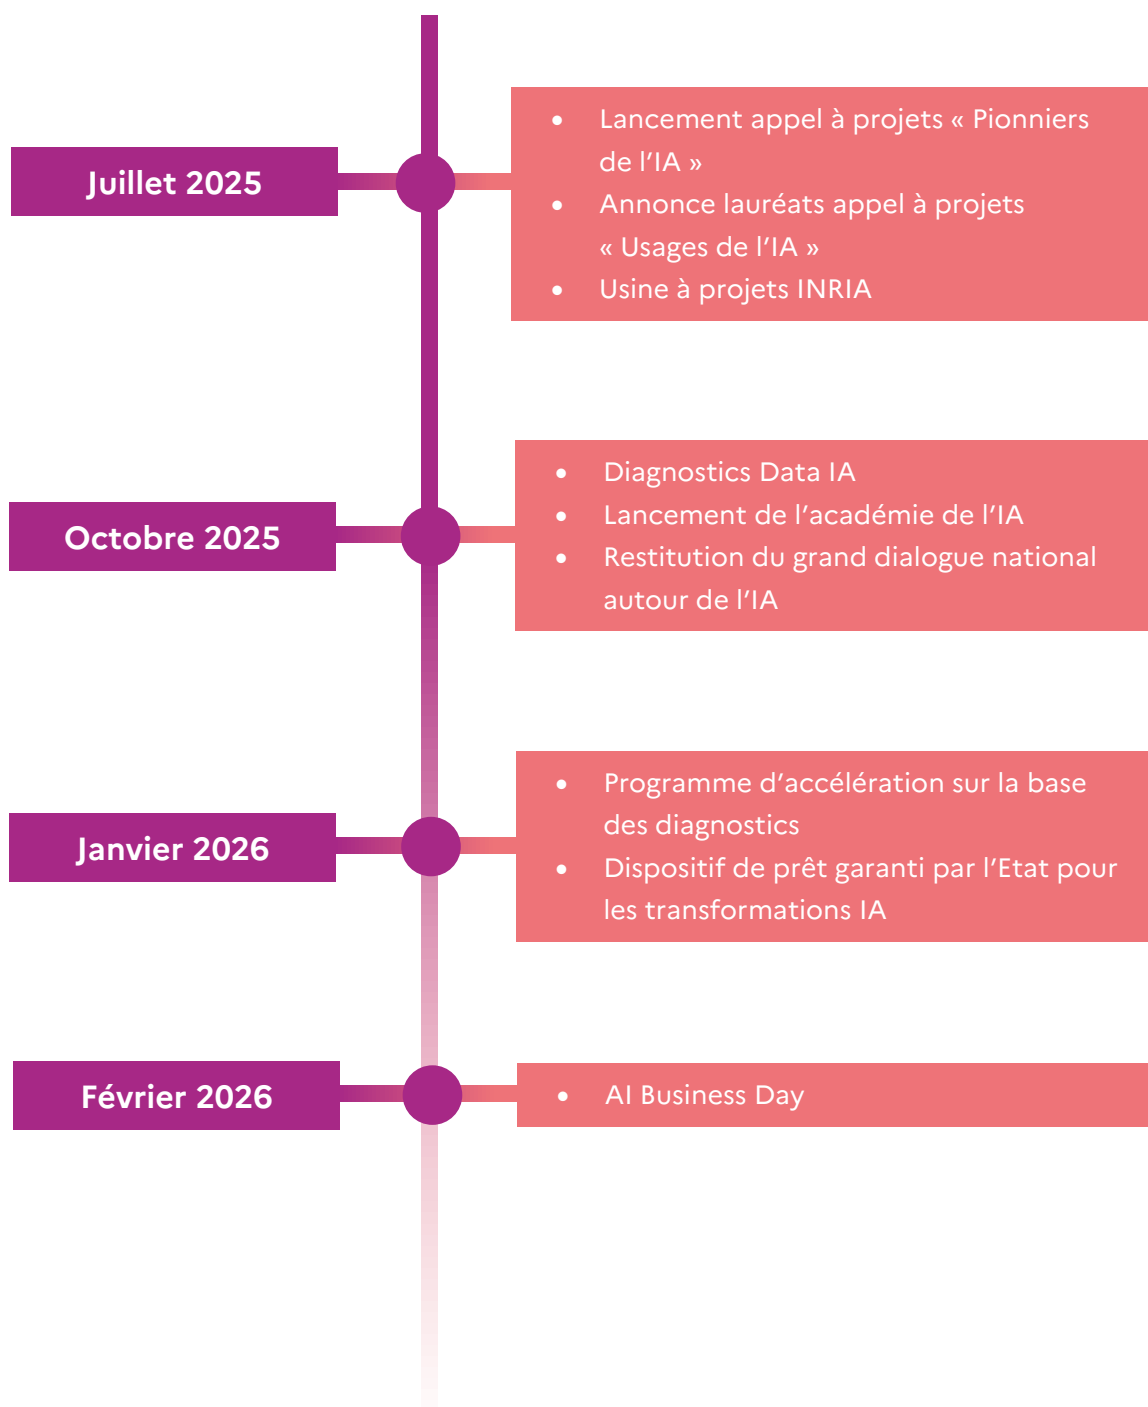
Juillet 2025

- Lancement appel à projets « Pionniers de l'IA »
- Annonce lauréats appel à projets « Usages de l'IA »
- Usine à projets INRIA

Octobre 2025

- Diagnostics Data IA
- Lancement de l'académie de l'IA
- Restitution du grand dialogue national autour de l'IA

Janvier 2026

- Programme d'accélération sur la base des diagnostics
- Dispositif de prêt garanti par l'Etat pour les transformations IA

Février 2026

- AI Business Day